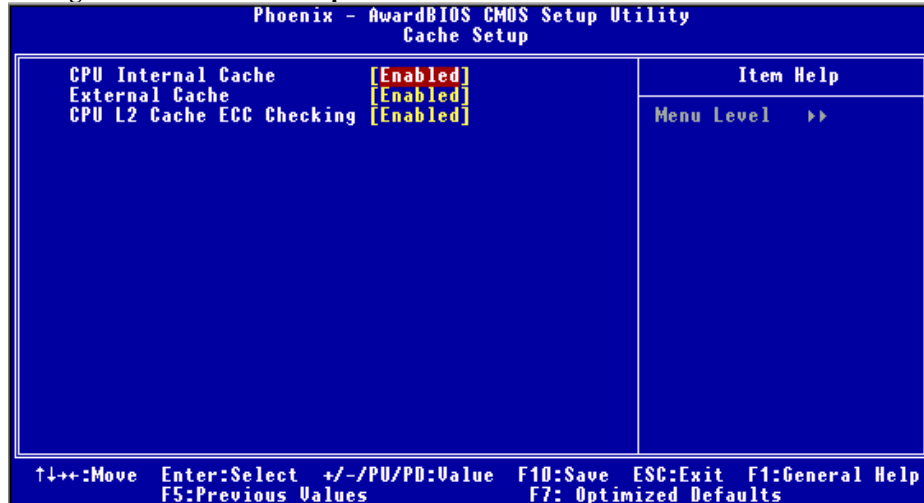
Phoenix - AwardBIOS CMOS Setup Utility
Cache Setup

CPU Internal Cache [Enabled]
External Cache [Enabled]
CPU L2 Cache ECC Checking [Enabled]

Item Help

Menu Level ▸▸

↑↓→←:Move Enter:Select +/-/PU/PD:Value F10:Save ESC:Exit F1:General Help
F5:Previous Values F7: Optimized Defaults